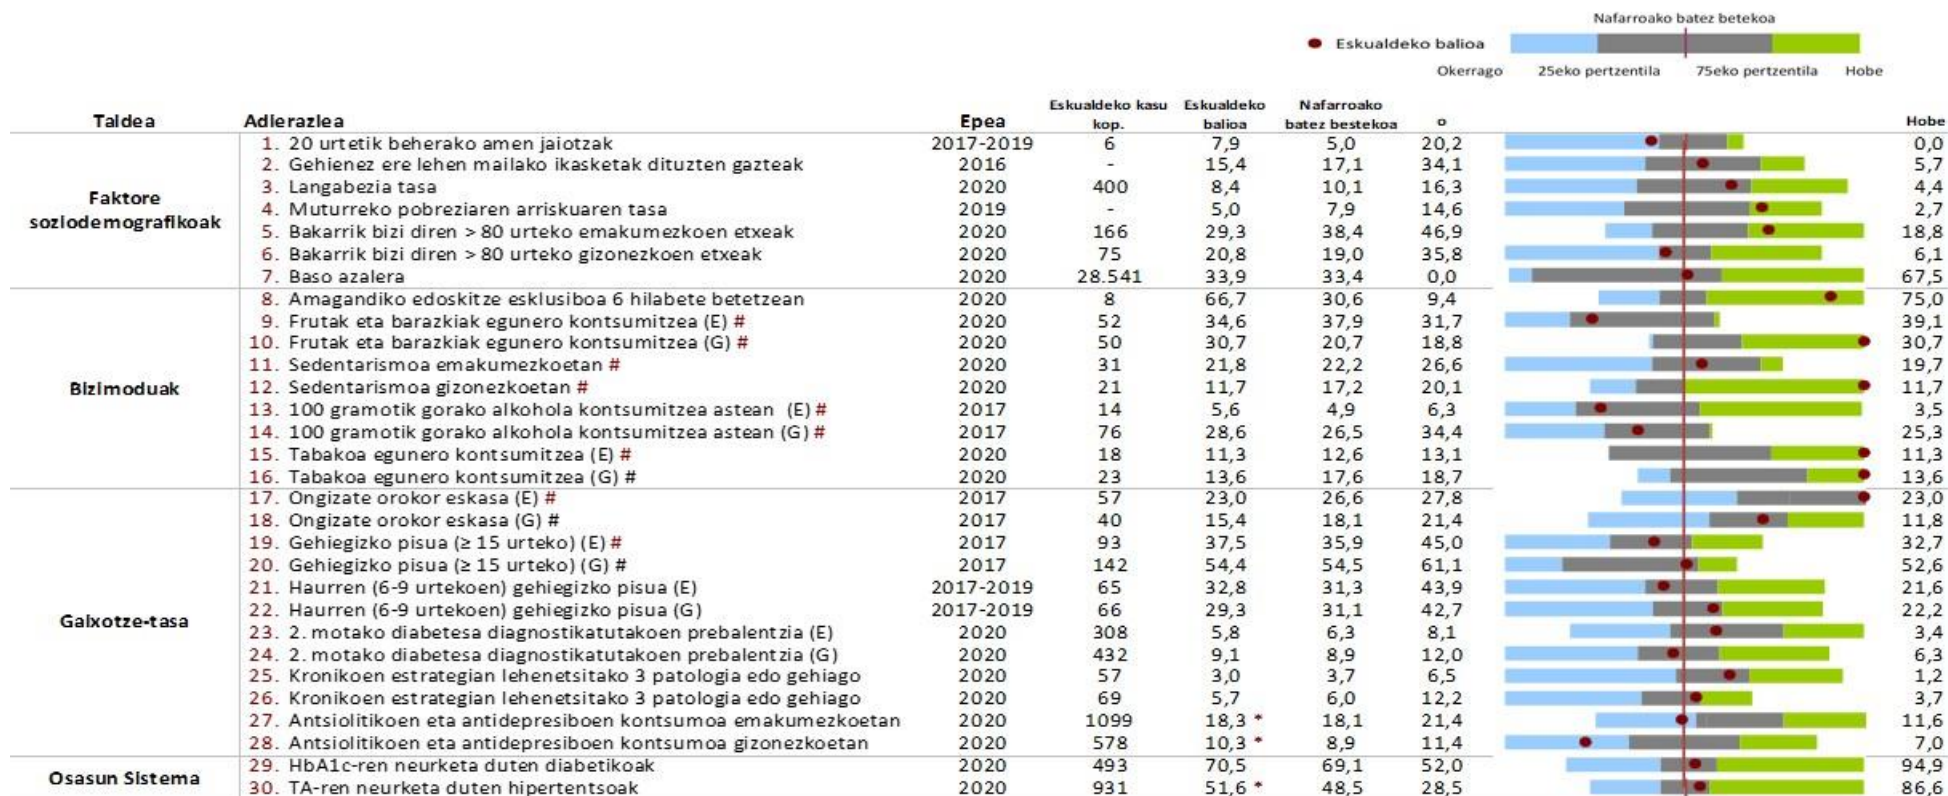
Nafarroako batez betekoa
Eskualdeko balioa
Okerrago 25eko pertzentila 75eko pertzentila Hobe

| Taldea | Adierazlea | Epea | Eskualdeko kasu kop. | Eskualdeko balioa | Nafarroako batez bestekoa | o | Hobe |
|---|---|---|---|---|---|---|---|
| Faktore soziodemografikoak | 1. 20 urtetik beherako amen jaiotzak | 2017-2019 | 6 | 7,9 | 5,0 | 20,2 | 0,0 |
| | 2. Gehienez ere lehen mailako ikasketak dituzten gazteak | 2016 | - | 15,4 | 17,1 | 34,1 | 5,7 |
| | 3. Langabezia tasa | 2020 | 400 | 8,4 | 10,1 | 16,3 | 4,4 |
| | 4. Muturreko pobreziaren arriskuaren tasa | 2019 | - | 5,0 | 7,9 | 14,6 | 2,7 |
| | 5. Bakarrik bizi diren > 80 urteko emakumezkoen etxeak | 2020 | 166 | 29,3 | 38,4 | 46,9 | 18,8 |
| | 6. Bakarrik bizi diren > 80 urteko gizonezkoen etxeak | 2020 | 75 | 20,8 | 19,0 | 35,8 | 6,1 |
| | 7. Baso azalera | 2020 | 28.541 | 33,9 | 33,4 | 0,0 | 67,5 |
| Bizimoduak | 8. Amagandiko edoskitze esklusiboa 6 hilabete betetzean | 2020 | 8 | 66,7 | 30,6 | 9,4 | 75,0 |
| | 9. Frutak eta barazkiak egunero kontsumitzea (E) # | 2020 | 52 | 34,6 | 37,9 | 31,7 | 39,1 |
| | 10. Frutak eta barazkiak egunero kontsumitzea (G) # | 2020 | 50 | 30,7 | 20,7 | 18,8 | 30,7 |
| | 11. Sedentarismoa emakumezkoetan # | 2020 | 31 | 21,8 | 22,2 | 26,6 | 19,7 |
| | 12. Sedentarismoa gizonezkoetan # | 2020 | 21 | 11,7 | 17,2 | 20,1 | 11,7 |
| | 13. 100 gramotik gorako alkohola kontsumitzea astean (E) # | 2017 | 14 | 5,6 | 4,9 | 6,3 | 3,5 |
| | 14. 100 gramotik gorako alkohola kontsumitzea astean (G) # | 2017 | 76 | 28,6 | 26,5 | 34,4 | 25,3 |
| | 15. Tabakoa egunero kontsumitzea (E) # | 2020 | 18 | 11,3 | 12,6 | 13,1 | 11,3 |
| | 16. Tabakoa egunero kontsumitzea (G) # | 2020 | 23 | 13,6 | 17,6 | 18,7 | 13,6 |
| Gaixotze-tasa | 17. Ongizate orokor eskasa (E) # | 2017 | 57 | 23,0 | 26,6 | 27,8 | 23,0 |
| | 18. Ongizate orokor eskasa (G) # | 2017 | 40 | 15,4 | 18,1 | 21,4 | 11,8 |
| | 19. Gehiegizko pisua (≥ 15 urteko) (E) # | 2017 | 93 | 37,5 | 35,9 | 45,0 | 32,7 |
| | 20. Gehiegizko pisua (≥ 15 urteko) (G) # | 2017 | 142 | 54,4 | 54,5 | 61,1 | 52,6 |
| | 21. Haurren (6-9 urtekoen) gehiegizko pisua (E) | 2017-2019 | 65 | 32,8 | 31,3 | 43,9 | 21,6 |
| | 22. Haurren (6-9 urtekoen) gehiegizko pisua (G) | 2017-2019 | 66 | 29,3 | 31,1 | 42,7 | 22,2 |
| | 23. 2. motako diabetesa diagnostikatutakoen prebalentzia (E) | 2020 | 308 | 5,8 | 6,3 | 8,1 | 3,4 |
| | 24. 2. motako diabetesa diagnostikatutakoen prebalentzia (G) | 2020 | 432 | 9,1 | 8,9 | 12,0 | 6,3 |
| | 25. Kronikoen estrategian lehenetsitako 3 patologia edo gehiago | 2020 | 57 | 3,0 | 3,7 | 6,5 | 1,2 |
| | 26. Kronikoen estrategian lehenetsitako 3 patologia edo gehiago | 2020 | 69 | 5,7 | 6,0 | 12,2 | 3,7 |
| | 27. Antsiolitikoen eta antidepresiboen kontsumoa emakumezkoetan | 2020 | 1099 | 18,3 * | 18,1 | 21,4 | 11,6 |
| | 28. Antsiolitikoen eta antidepresiboen kontsumoa gizonezkoetan | 2020 | 578 | 10,3 * | 8,9 | 11,4 | 7,0 |
| Osasun Sistema | 29. HbA1c-ren neurketa duten diabetikoak | 2020 | 493 | 70,5 | 69,1 | 52,0 | 94,9 |
| | 30. TA-ren neurketa duten hipertentsoak | 2020 | 931 | 51,6 * | 48,5 | 28,5 | 86,6 |